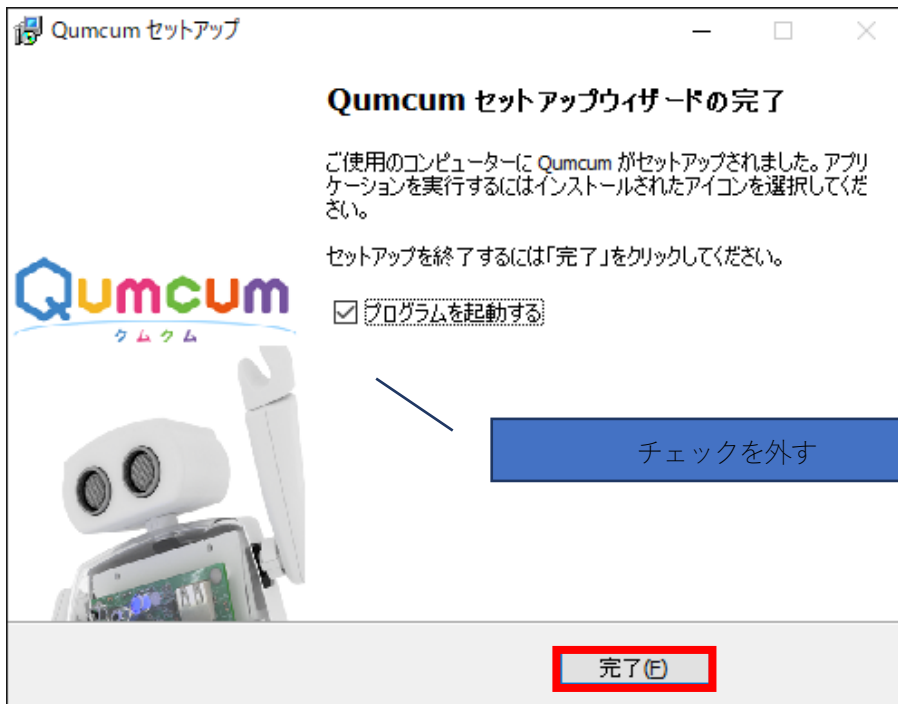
Qumcum セットアップ

Qumcum セットアップウィザードの完了

ご使用のコンピューターに Qumcum がセットアップされました。アプリケーションを実行するにはインストールされたアイコンを選択してください。

セットアップを終了するには「完了」をクリックしてください。

☑ プログラムを起動する

Qumcum
クムクム

チェックを外す

完了(F)